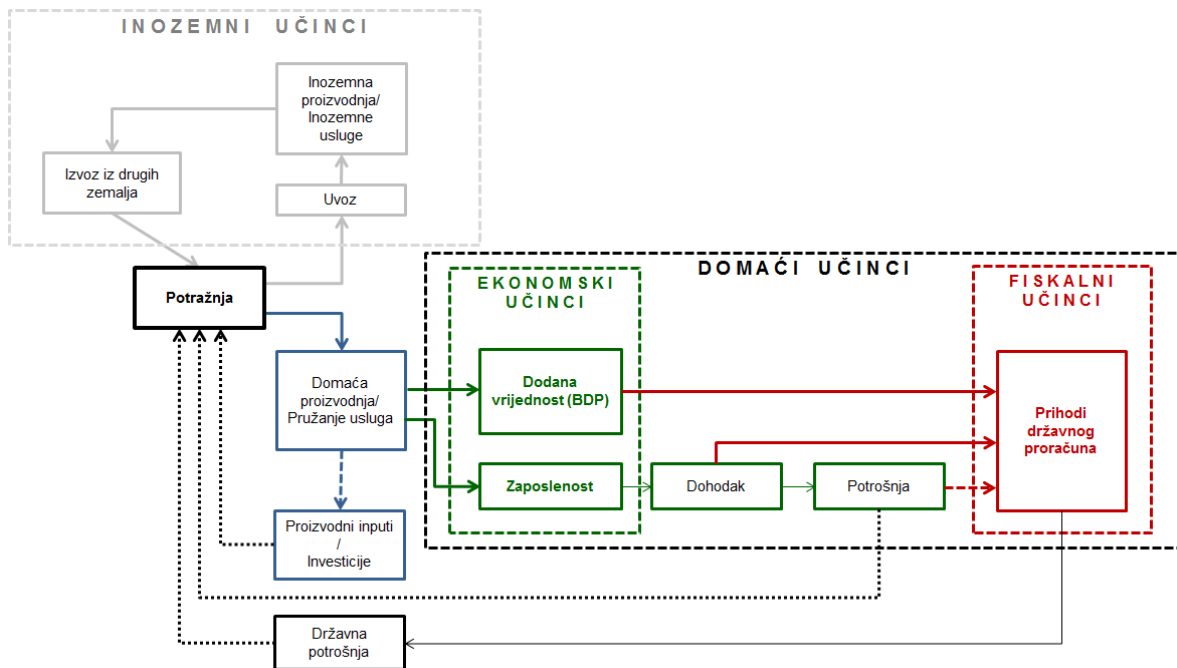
INOZEMNI UČINCI

Inozemna proizvodnja/ Inozemne usluge

Izvoz iz drugih zemalja

Uvoz

Potražnja

DOMAĆI UČINCI

EKONOMSKI UČINCI

FISKALNI UČINCI

Domaća proizvodnja/ Pružanje usluga

Dodana vrijednost (BDP)

Prihodi državnog proračuna

Zaposlenost

Dohodak

Potrošnja

Proizvodni inputi / Investicije

Državna potrošnja